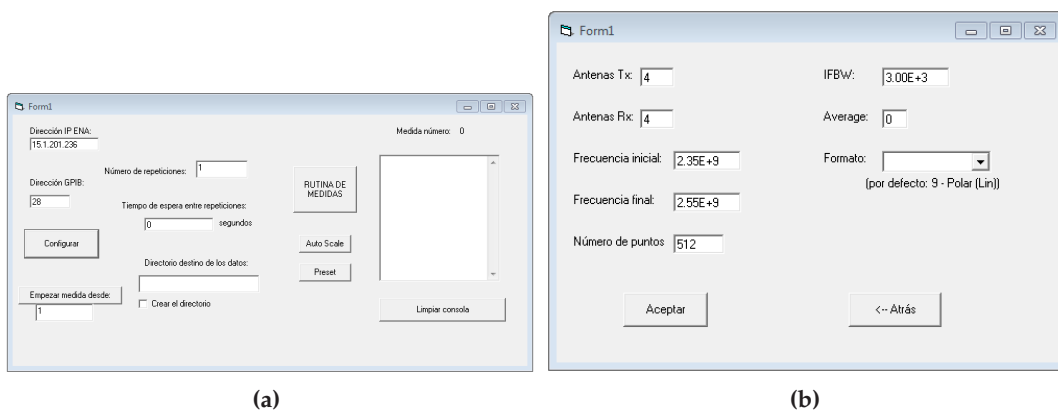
Form1

Dirección IP ENA:
15.1.201.236

Medida número: 0

Número de repeticiones: 1

Dirección GPIB:
28

RUTINA DE MEDIDAS

Tiempo de espera entre repeticiones:
0 segundos

Configurar

Auto Scale

Directorio destino de los datos:

Preset

Empezar medida desde:
1

Crear el directorio

Limpiar consola

(a)

Form1

Antenas Tx: 4

IFBW: 3.00E+3

Antenas Rx: 4

Average: 0

Frecuencia inicial: 2.35E+9

Formato:
(por defecto: 9 - Polar (Lin))

Frecuencia final: 2.55E+9

Número de puntos 512

Aceptar

<-- Atrás

(b)